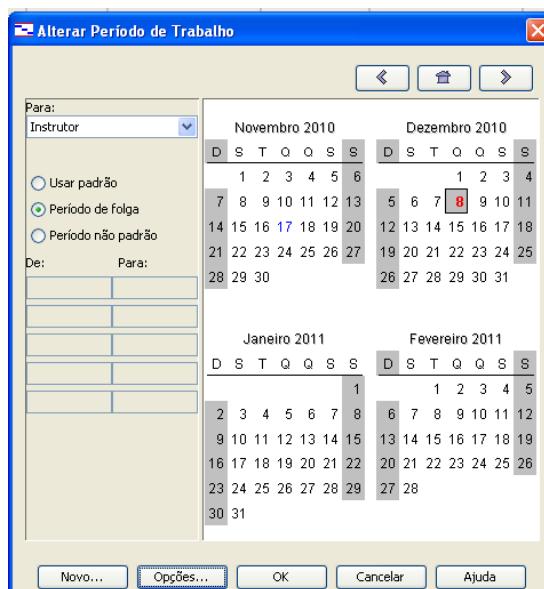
Alterar Período de Trabalho

Para:
Instrutor

Usar padrão
Período de folga
Período não padrão

De: Para:

Novembro 2010

| D | S | T | Q | Q | S | S |
|---|---|---|---|---|---|---|
| | 1 | 2 | 3 | 4 | 5 | 6 |
| 7 | 8 | 9 | 10 | 11 | 12 | 13 |
| 14 | 15 | 16 | 17 | 18 | 19 | 20 |
| 21 | 22 | 23 | 24 | 25 | 26 | 27 |
| 28 | 29 | 30 | | | | |

Dezembro 2010

| D | S | T | Q | Q | S | S |
|---|---|---|---|---|---|---|
| | | | 1 | 2 | 3 | 4 |
| 5 | 6 | 7 | 8 | 9 | 10 | 11 |
| 12 | 13 | 14 | 15 | 16 | 17 | 18 |
| 19 | 20 | 21 | 22 | 23 | 24 | 25 |
| 26 | 27 | 28 | 29 | 30 | 31 | |

Janeiro 2011

| D | S | T | Q | Q | S | S |
|---|---|---|---|---|---|---|
| | | | | | | 1 |
| 2 | 3 | 4 | 5 | 6 | 7 | 8 |
| 9 | 10 | 11 | 12 | 13 | 14 | 15 |
| 16 | 17 | 18 | 19 | 20 | 21 | 22 |
| 23 | 24 | 25 | 26 | 27 | 28 | 29 |
| 30 | 31 | | | | | |

Fevereiro 2011

| D | S | T | Q | Q | S | S |
|---|---|---|---|---|---|---|
| | | 1 | 2 | 3 | 4 | 5 |
| 6 | 7 | 8 | 9 | 10 | 11 | 12 |
| 13 | 14 | 15 | 16 | 17 | 18 | 19 |
| 20 | 21 | 22 | 23 | 24 | 25 | 26 |
| 27 | 28 | | | | | |

Novo... Opções... OK Cancelar Ajuda